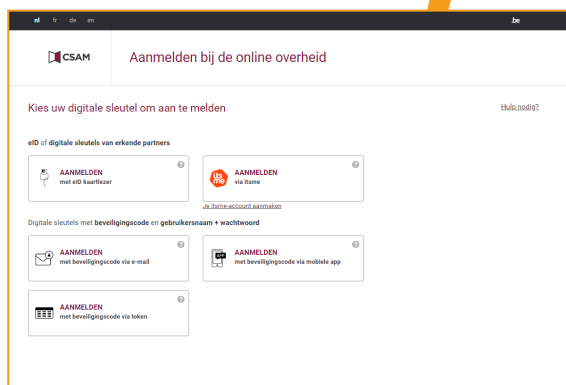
nl fr de en .be

CSAM Aanmelden bij de online overheid

Kies uw digitale sleutel om aan te melden

Hulp nodig?

eID of digitale sleutels van erkende partners

AANMELDEN
met eID kaartlezer

AANMELDEN
via itsme

Je itsme-account aanmaken

Digitale sleutels met beveiligingscode en gebruikersnaam + wachtwoord

AANMELDEN
met beveiligingscode via e-mail

AANMELDEN
met beveiligingscode via mobiele app

AANMELDEN
met beveiligingscode via token